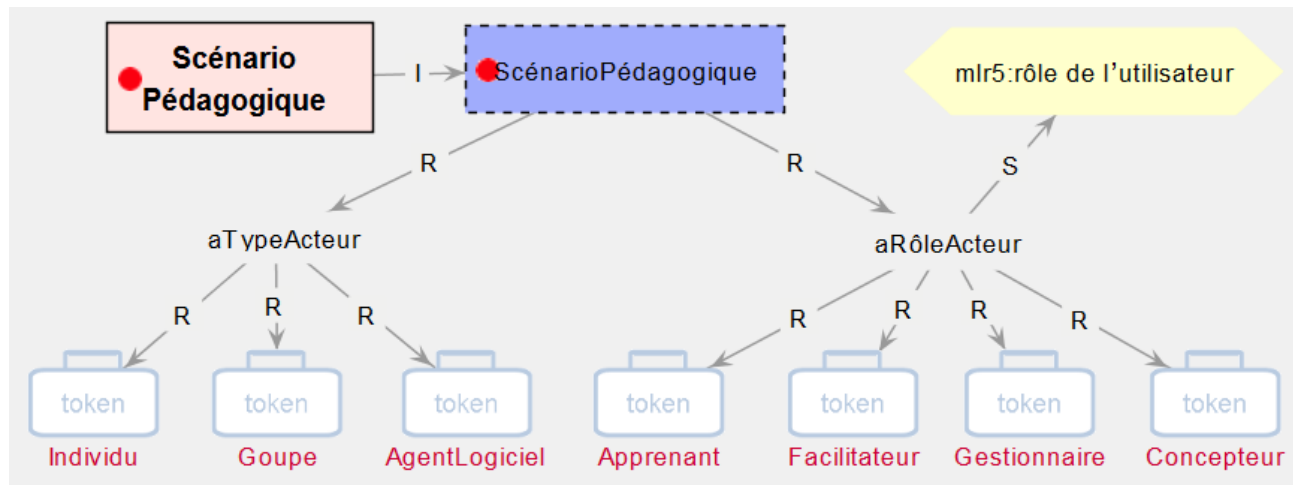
Scénario Pédagogique

I

ScénarioPédagogique

mlr5:rôle de l'utilisateur

R

R

S

aTypeActeur

aRôleActeur

R R R

R R R R

token
Individu

token
Goupe

token
AgentLogiciel

token
Apprenant

token
Facilitateur

token
Gestionnaire

token
Concepteur